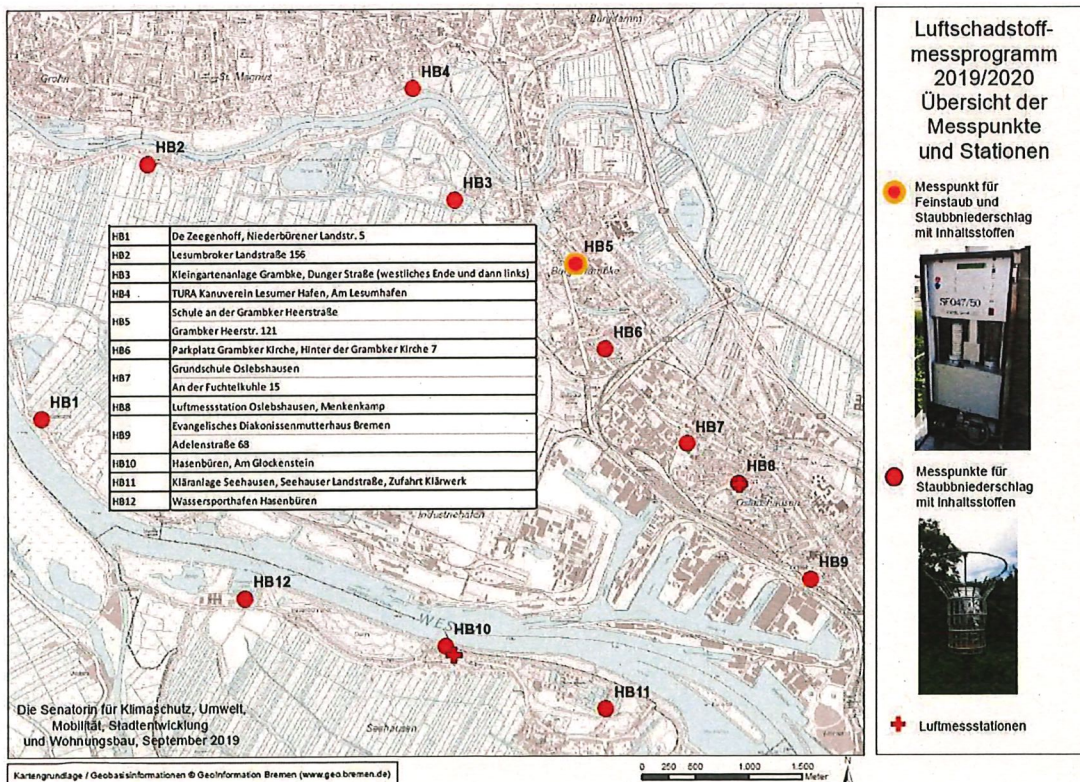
Luftschadstoff-messprogramm 2019/2020 Übersicht der Messpunkte und Stationen

Messpunkt für Feinstaub und Staubbniederschlag mit Inhaltsstoffen

SF047/50

Messpunkte für Staubbniederschlag mit Inhaltsstoffen

Luftmessstationen

HB4
HB2
HB3
HB5
HB6
HB1
HB7
HB8
HB9
HB12
HB10
HB11

| | |
|---|---|
| HB1 | De Zeegenhoff, Niederbürener Landstr. 5 |
| HB2 | Lesumbroker Landstraße 156 |
| HB3 | Kleingartenanlage Grambke, Dunger Straße (westliches Ende und dann links) |
| HB4 | TURA Kanuverein Lesumer Hafen, Am Lesumhafen |
| HB5 | Schule an der Grambker Heerstraße<br>Grambker Heerstr. 121 |
| HB6 | Parkplatz Grambker Kirche, Hinter der Grambker Kirche 7 |
| HB7 | Grundschule Oslebshausen<br>An der Fuchtelkuhle 15 |
| HB8 | Luftmessstation Oslebshausen, Menkenkamp |
| HB9 | Evangelisches Diakonissenmutterhaus Bremen<br>Adelenstraße 68 |
| HB10 | Hasenbüren, Am Glockenstein |
| HB11 | Kläranlage Seehausen, Seehauser Landstraße, Zufahrt Klärwerk |
| HB12 | Wassersporthafen Hasenbüren |

Die Senatorin für Klimaschutz, Umwelt, Mobilität, Stadtentwicklung und Wohnungsbau, September 2019

Kartengrundlage / Geobasisinformationen © GeoInformation Bremen (www.geo.bremen.de)

0 250 500 1.000 1.500 Meter